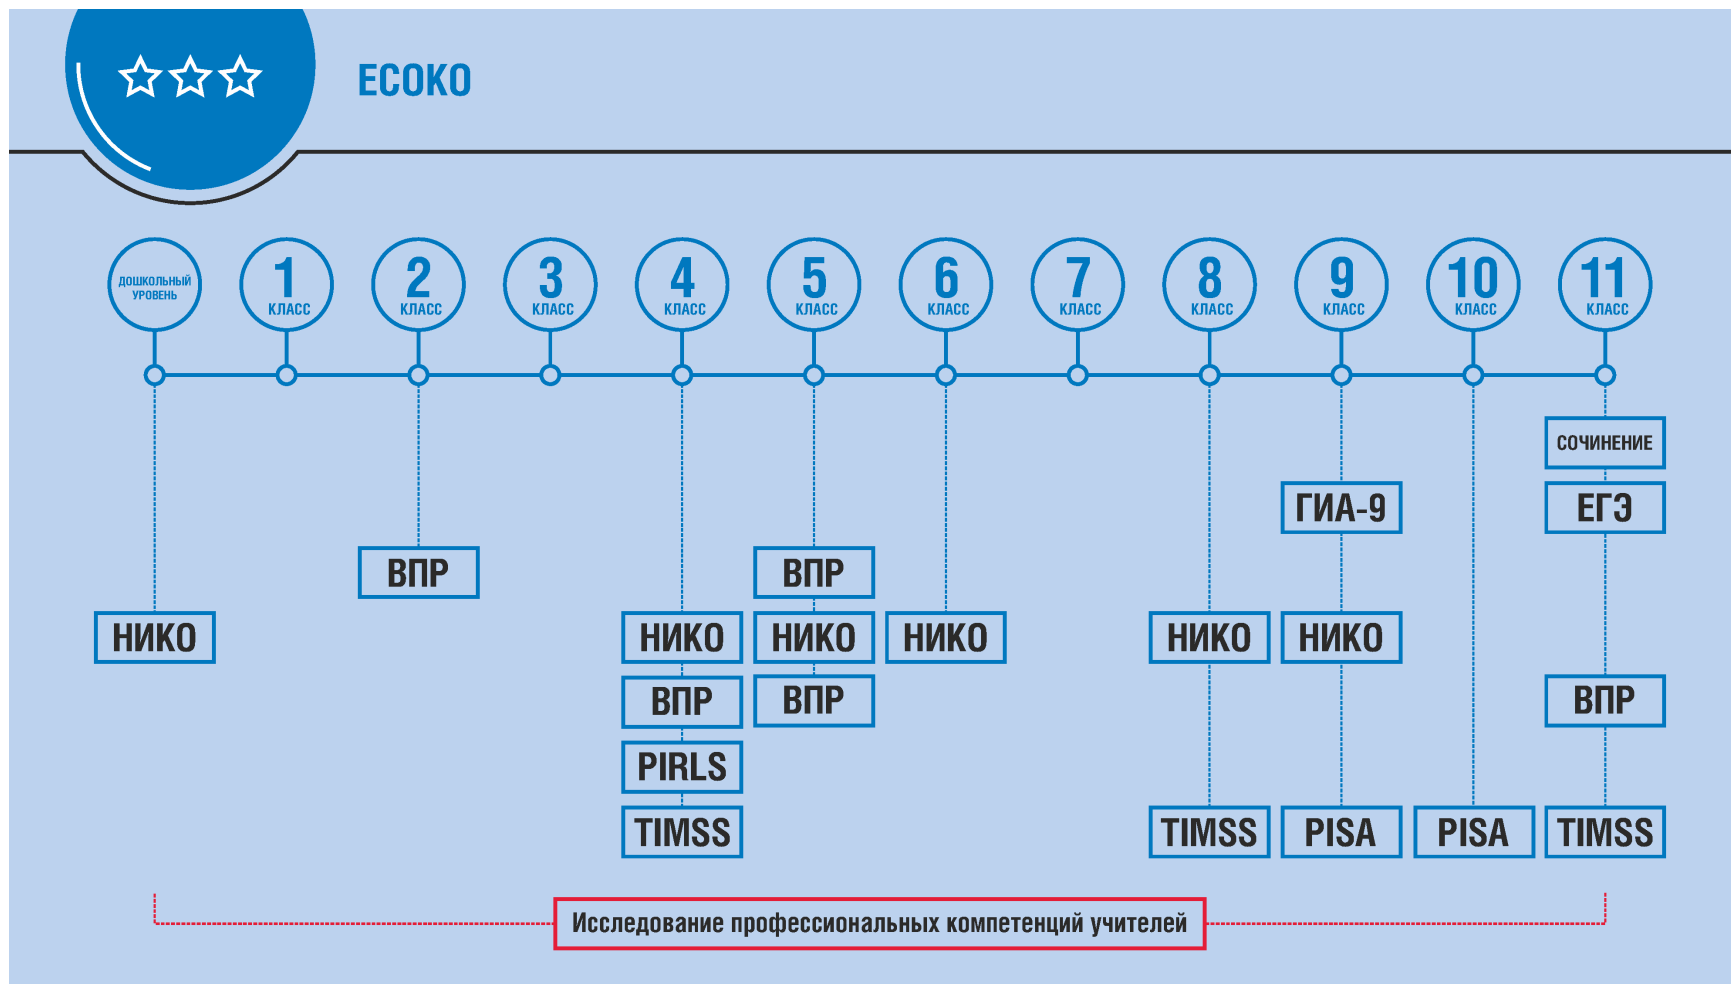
ЕСОКО

ДОШКОЛЬНЫЙ УРОВЕНЬ

1 КЛАСС

2 КЛАСС

3 КЛАСС

4 КЛАСС

5 КЛАСС

6 КЛАСС

7 КЛАСС

8 КЛАСС

9 КЛАСС

10 КЛАСС

11 КЛАСС

НИКО

ВПР

НИКО
ВПР
PIRLS
TIMSS

ВПР
НИКО
ВПР

НИКО

НИКО
TIMSS

ГИА-9
НИКО
PISA

PISA

СОЧИНЕНИЕ
ЕГЭ
ВПР
TIMSS

Исследование профессиональных компетенций учителей